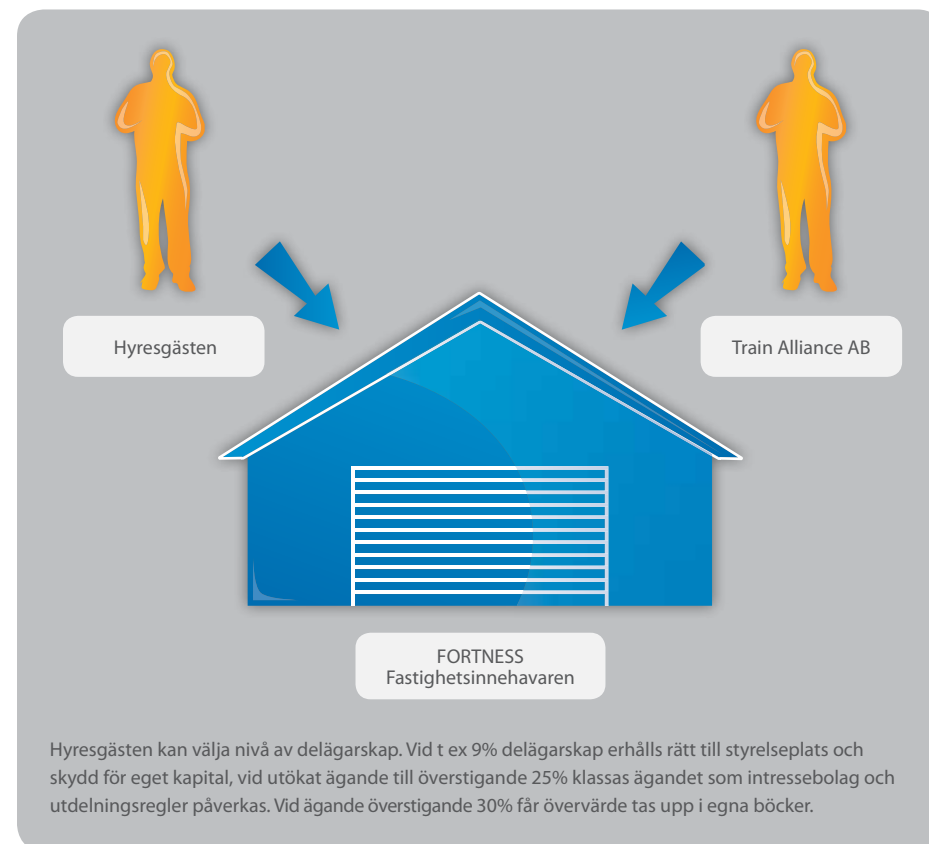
Hyresgästen

Train Alliance AB

FORTNESS
Fastighetsinnehavaren

Hyresgästen kan välja nivå av delägarskap. Vid t ex 9% delägarskap erhålls rätt till styrelseplats och skydd för eget kapital, vid utökat ägande till överstigande 25% klassas ägandet som intressebolag och utdelningsregler påverkas. Vid ägande överstigande 30% får övervärde tas upp i egna böcker.